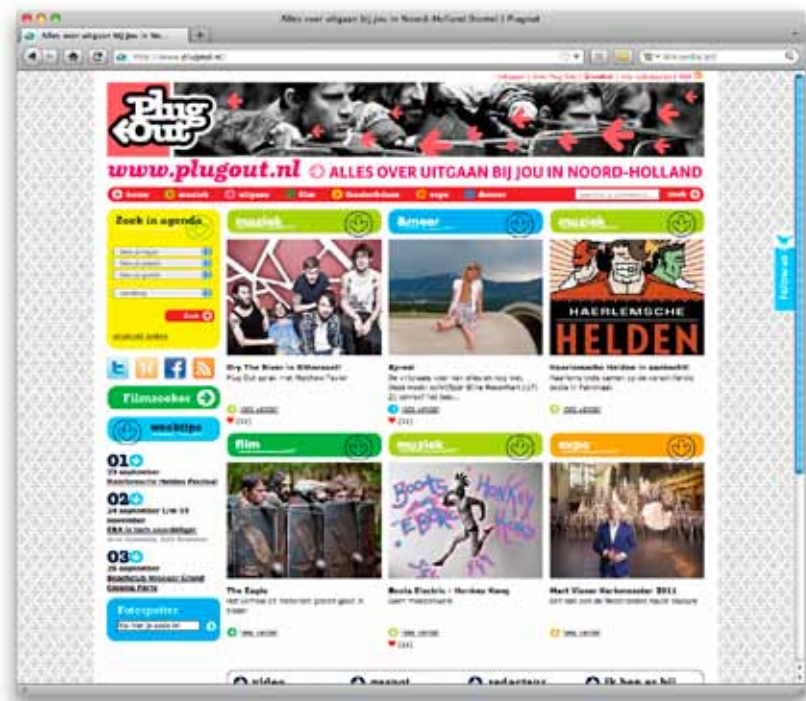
Alles over uitgaan bij jou in Noord-Holland Domein | Plugout

Alles over uitgaan bij jou in No...

http://www.plugout.nl/

Plug Out

www.plugout.nl ALLES OVER UITGAAN BIJ JOU IN NOORD-HOLLAND

home muziek uitgaan film theater/dans expo denner

zoek

Zoek in agenda

Zoek

muziek

&meer

muziek

HAERLEMSCHE HELDEN

Dry The River in Bitterzoet!

Plug Out sprak met Matthew Taylor

Xpres!

Haerlemsche Helden in aantocht!

lees verder

lees verder

lees verder

Filmzoeker

webtips

01

Haerlemsche Helden Festival

02

03

Fotospotter

film

muziek

expo

The Eagle

Boots Electric - Honkey Kong

Boots Electric Honkey Kong

Mart Visser Harlemmeder 2011

lees verder

lees verder

lees verder

video

gespot

redacteur

ik ben er bij

Feedback